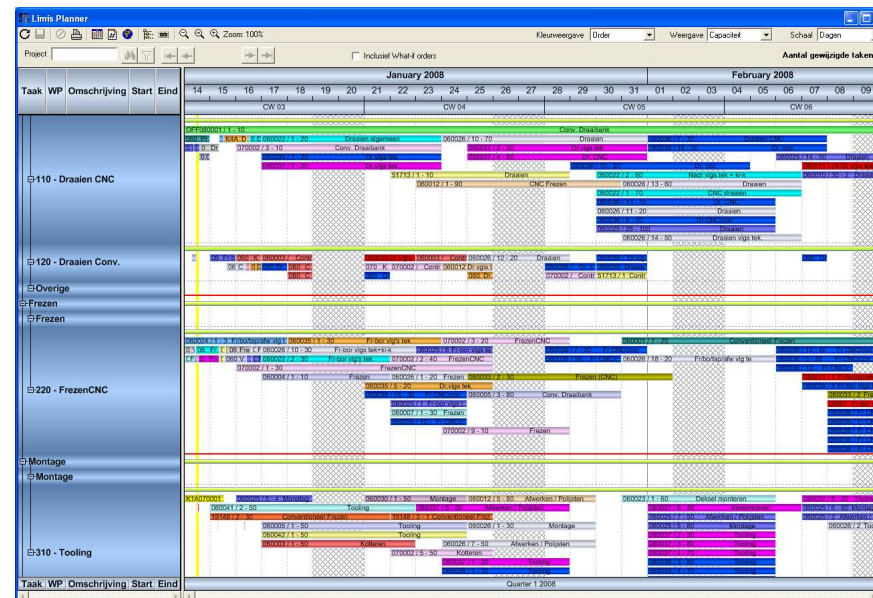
Limis Planner

Zoom: 100%

Kleurweergave Order Weergave Capaciteit Schaal Dagen

Project

Inclusief What-if orders

Aantal gewijzigde taken

| Taak | WP | Omschrijving | Start | Eind |
|---|---|---|---|---|

January 2008

February 2008

14 15 16 17 18 19 20 21 22 23 24 25 26 27 28 29 30 31 01 02 03 04 05 06 07 08 09

CW 03 CW 04 CW 05 CW 06

110 - Draaien CNC

OFF080001 / 1 - 10

Conv. Draaibank

Draaien algemeen

060026 / 10 - 70

Draaien

070022 / 3 - 10

Conv. Draaibank

Dr.vigs tek.

Dr. CNC

51713 / 1 - 10

Draaien

060012 / 1 - 90

CNC Frezen

060026 / 13 - 60

Draaien

060022 / 2 - 60

Nadr vigs tek + k/k

CNC draaien

060026 / 11 - 20

Draaien

060026 / 14 - 50

Draaien vigs tek.

120 - Draaien Conv.

060026 / 12 - 20

Draaien

070022 / 2 - 40

Contr

060012

Dr vigs

070022 / Contr 51713 / 1 Contr

Overige

Frezen

Frezen

220 - FrezenCNC

Fr.bor.vigs tek.

070022 / 3 - 20

FrezenCNC

060028 / 10 - 30

Fr.bor.vigs tek+k/k

060026 / 18 - 20

Fr.bor/tap/afw vig te

070022 / 2 - 40

FrezenCNC

070022 / 1 - 30

FrezenCNC

060006 / 1 - 10

Frezen

060026 / 1 - 20

Fr.vigs tek

Frezen (CNC)

Dr.vigs tek.

060005 / 3 - 80

Conv. Draaibank

060007 / 1 - 30

Frezen

070022 / 9 - 10

Frezen

Montage

Montage

310 - Tooling

K1A070001

Montage

060030 / 1 - 50

Montage

060012 / 5 - 50

Afwerken / Polijsten

060023 / 1 - 60

Deksel monteren

060041 / 2 - 50

Tooling

Conventioneel Frezen

060005 / 1 - 50

Tooling

060026 / 1 - 30

Montage

060042 / 1 - 50

Tooling

Kotteren

060026 / 2 - 50

Afwerken / Polijsten

070002 / 5 - 50

Kotteren

Montage

Tooling

060026 / 2 Tooli

| Taak | WP | Omschrijving | Start | Eind |
|---|---|---|---|---|

Quarter 1 2008